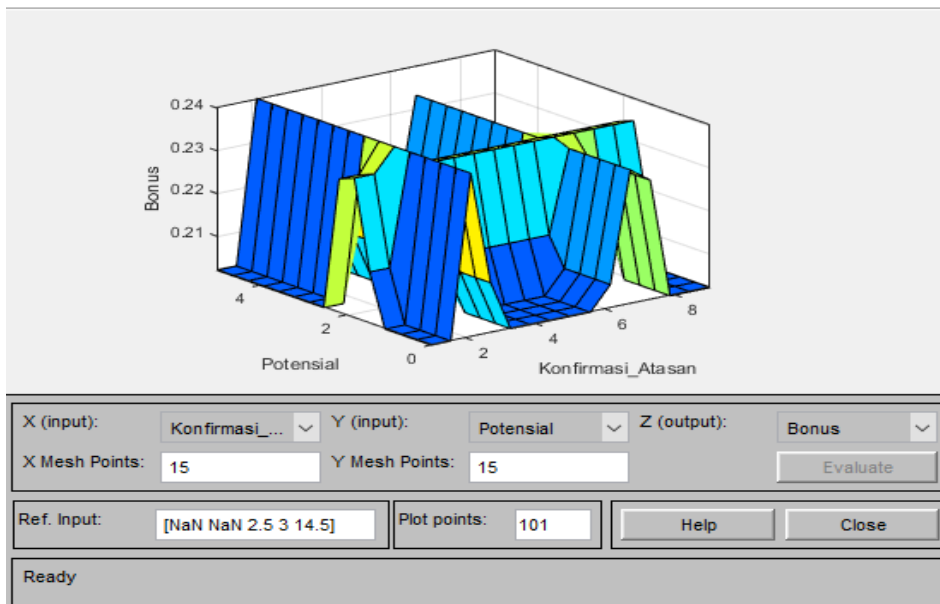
0.24
0.23
0.22
0.21
Bonus
4
2
0
Potensial
2
4
6
8
Konfirmasi_Atasan

X (input): Konfirmasi_...
Y (input): Potensial
Z (output): Bonus
X Mesh Points: 15
Y Mesh Points: 15
Evaluate
Ref. Input: [NaN NaN 2.5 3 14.5]
Plot points: 101
Help
Close
Ready